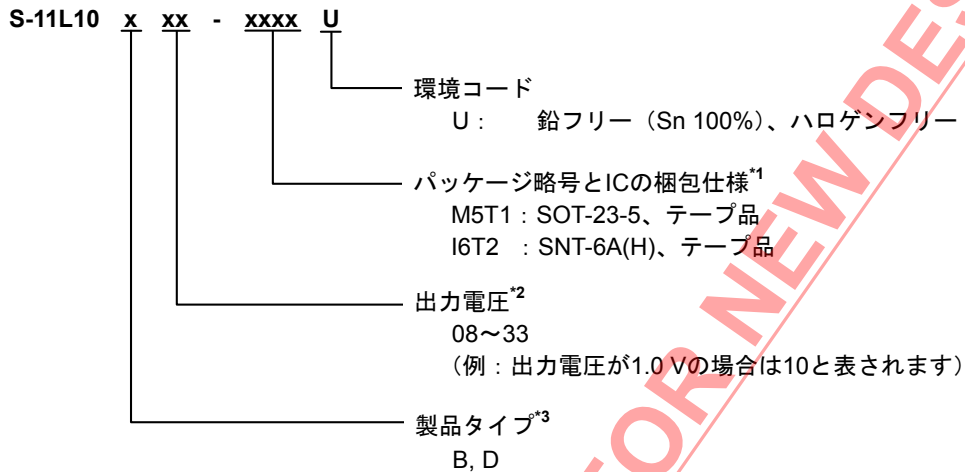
S-11L10 x xx - xxxx U

環境コード
U： 鉛フリー（Sn 100%）、ハロゲンフリー

パッケージ略号とICの梱包仕様$^{*1}$
M5T1：SOT-23-5、テープ品
I6T2 ：SNT-6A(H)、テープ品

出力電圧$^{*2}$
08～33
（例：出力電圧が1.0 Vの場合は10と表されます）

製品タイプ$^{*3}$
B, D

NOT RECOMMENDED FOR NEW DE